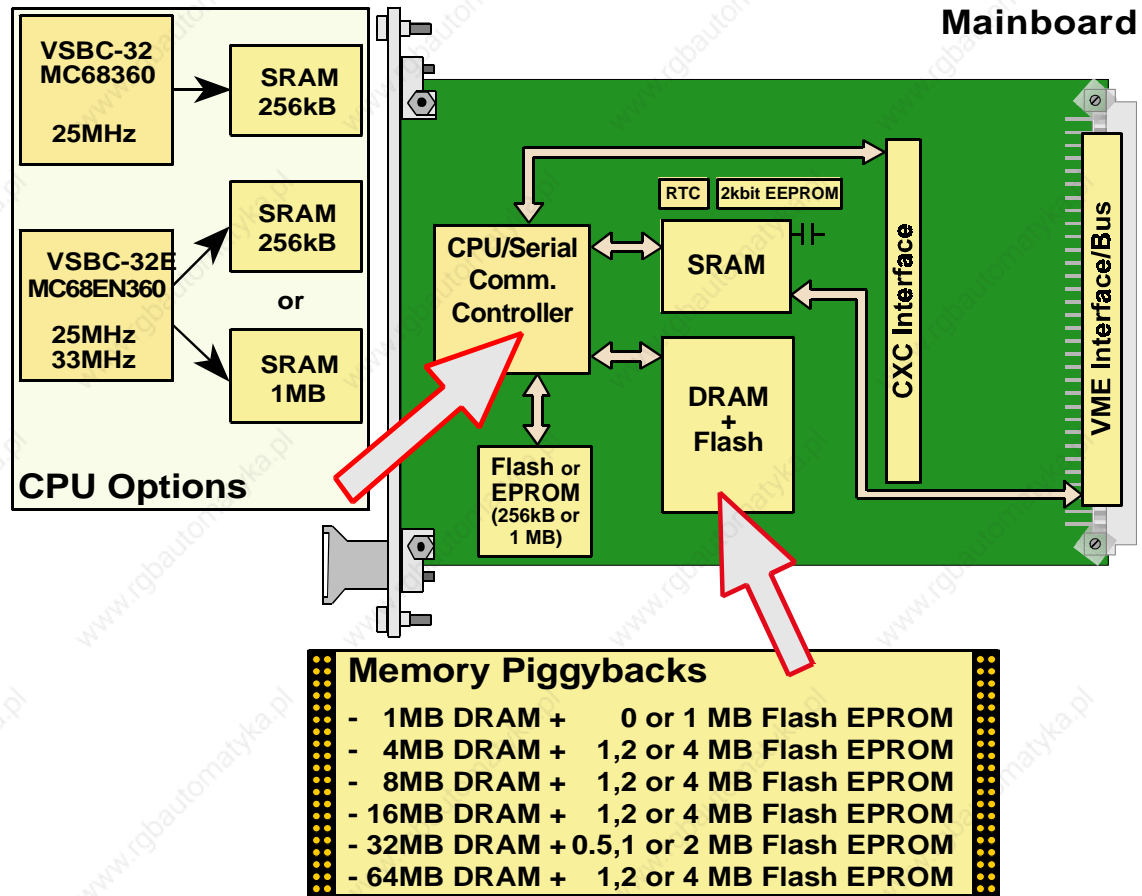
Mainboard

VSBC-32
MC68360

25MHz

SRAM
256kB

SRAM
256kB

or

SRAM
1MB

VSBC-32E
MC68EN360

25MHz
33MHz

CPU Options

RTC

2kbit EEPROM

CPU/Serial
Comm.
Controller

SRAM

DRAM
+
Flash

Flash or
EPROM
(256kB or
1 MB)

CXC Interface

VME Interface/Bus

Memory Piggybacks

- 1MB DRAM + 0 or 1 MB Flash EPROM
- 4MB DRAM + 1,2 or 4 MB Flash EPROM
- 8MB DRAM + 1,2 or 4 MB Flash EPROM
- 16MB DRAM + 1,2 or 4 MB Flash EPROM
- 32MB DRAM + 0.5,1 or 2 MB Flash EPROM
- 64MB DRAM + 1,2 or 4 MB Flash EPROM

www.rgbautomatyka.pl